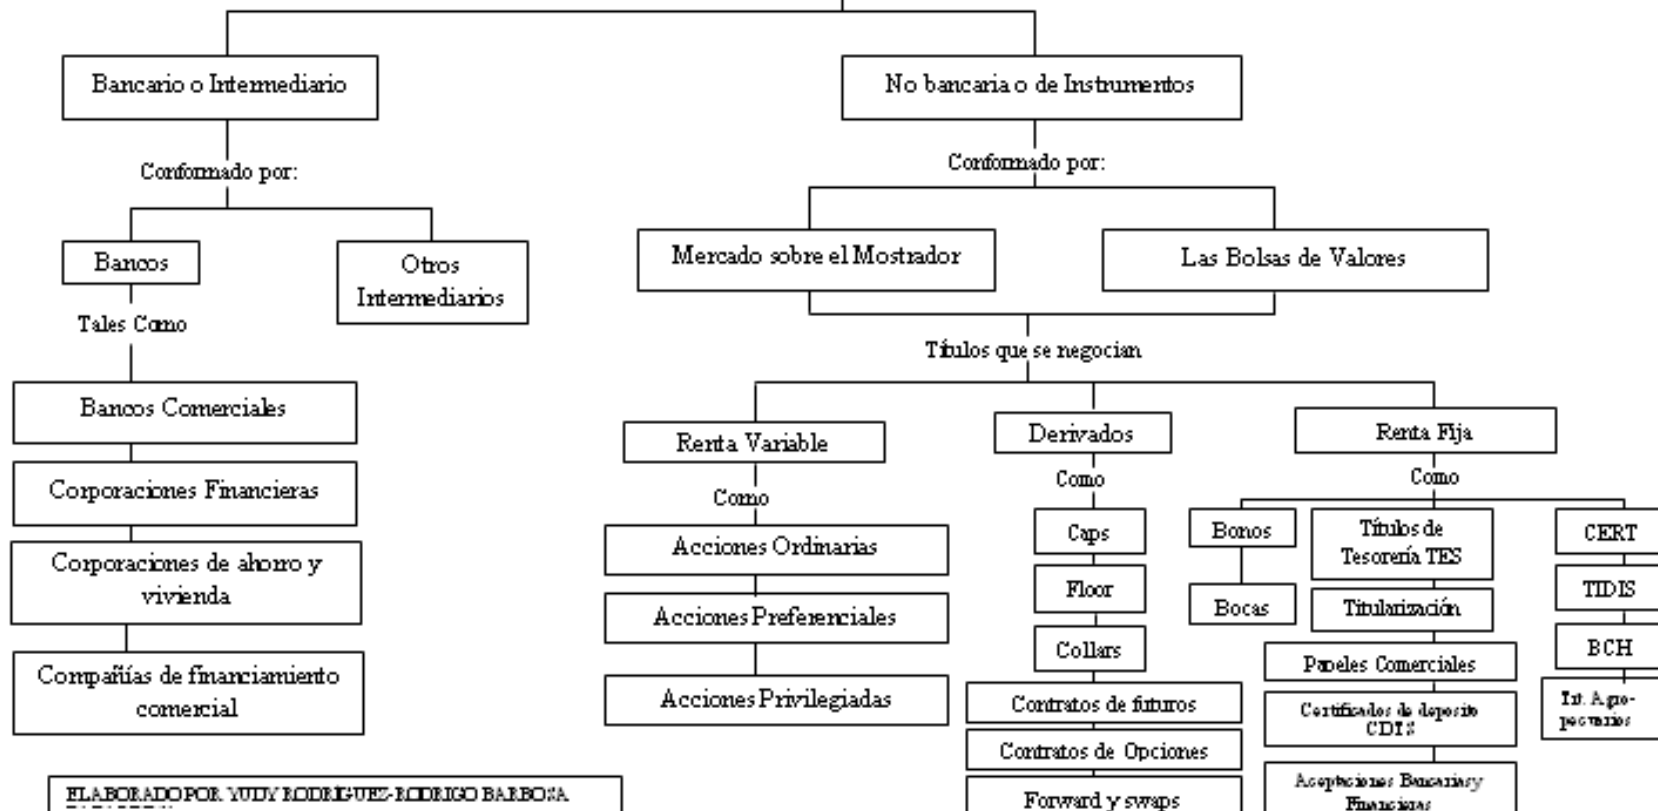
Bancario o Intermediario

Conformado por:

Bancos

Tales Como

Bancos Comerciales

Corporaciones Financieras

Corporaciones de ahorro y vivienda

Compañías de financiamiento comercial

Otros Intermediarios

No bancaria o de Instrumentos

Conformado por:

Mercado sobre el Mostrador

Las Bolsas de Valores

Títulos que se negocian

Renta Variable

Como

Acciones Ordinarias

Acciones Preferenciales

Acciones Privilegiadas

Derivados

Como

Caps

Floor

Collars

Contratos de futuros

Contratos de Opciones

Forward y swaps

Renta Fija

Como

Bonos

Bocas

Títulos de Tesorería TES

Titularización

Papeles Comerciales

Certificados de deposito CDTS

Aceptaciones Bancarias y Financieras

CERT

TIDIS

BCH

Tit. Agropecuarios

ELABORADO POR. YUDY RODRIGUEZ-RODRIGO BARBOSA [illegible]